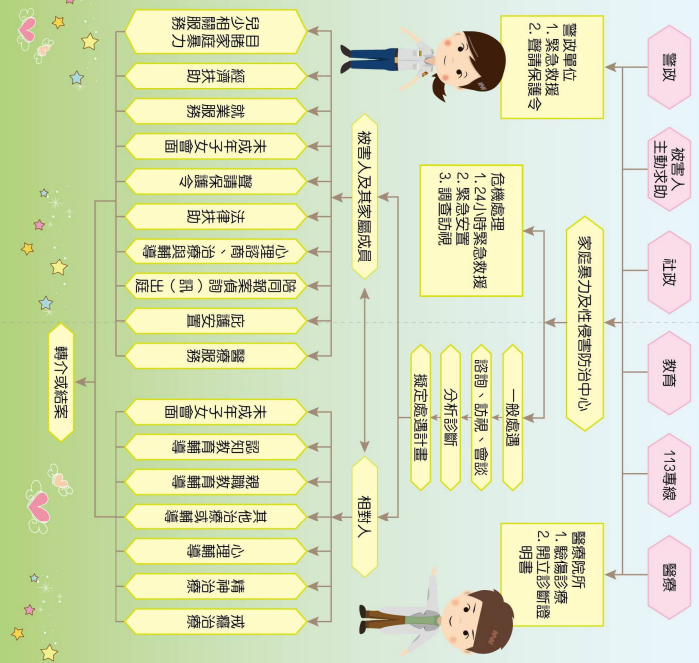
警政

被害人主動求助

社政

教育

113專線

醫療

警政單位
1. 緊急救援
2. 聲請保護令

家庭暴力及性侵害防治中心

危機處理
1. 24小時緊急救援
2. 緊急安置
3. 調查訪視

一般處遇

諮商、訪視、會談

分析診斷

擬定處遇計畫

醫療院所
1. 驗傷診療
2. 開立診斷證明書

被害人及其家屬成員

目睹家暴兒少相關服務

經濟扶助

就業服務

未成年子女會面

聲請保護令

法律扶助

心理諮商、治療與輔導

陪同報案偵訊（訊）出庭

庇護安置

醫療服務

相對人

未成年子女會面

認知教育輔導

親職教育輔導

其他治療或輔導

心理輔導

精神治療

戒癮治療

轉介或結案